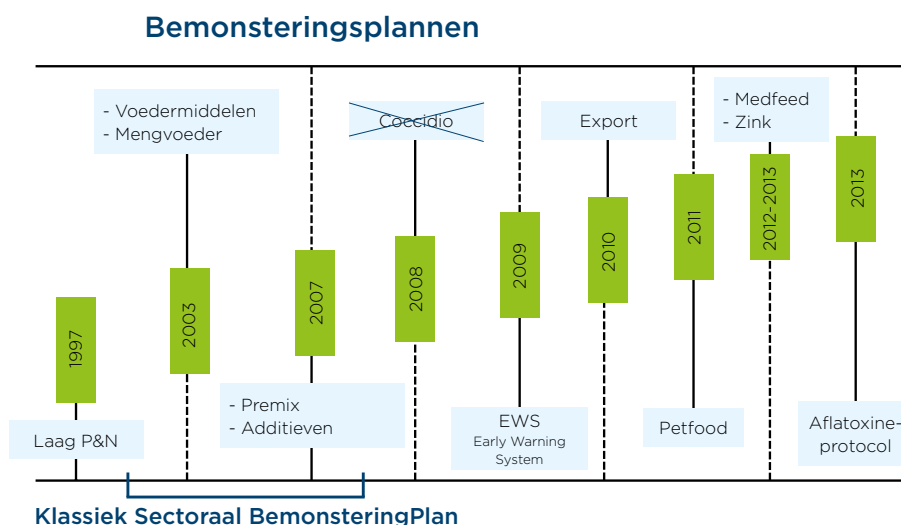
Bemonsteringsplannen

- Voedermiddelen
- Mengvoeder

Coccidio

Export

- Medfeed
- Zink

1997

2003

2007

2008

2009

2010

2011

2012-2013

2013

Laag P&N

- Premix
- Additieven

EWS
Early Warning System

Petfood

Aflatoxine-protocol

Klassiek Sectoraal BemonsteringPlan